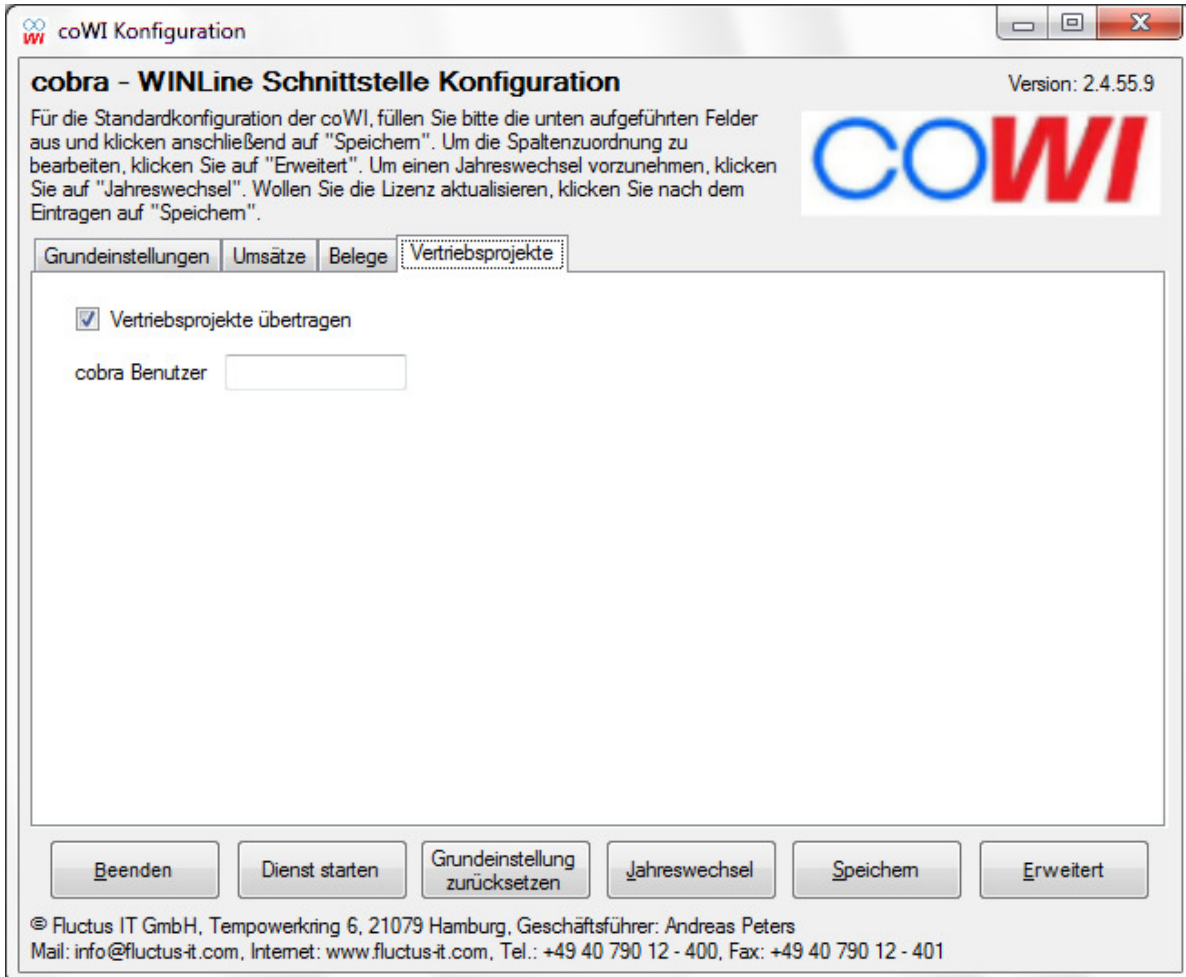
coWI Konfiguration

cobra - WINLine Schnittstelle Konfiguration

Version: 2.4.55.9

Für die Standardkonfiguration der coWI, füllen Sie bitte die unten aufgeführten Felder aus und klicken anschließend auf "Speichern". Um die Spaltenzuordnung zu bearbeiten, klicken Sie auf "Erweitert". Um einen Jahreswechsel vorzunehmen, klicken Sie auf "Jahreswechsel". Wollen Sie die Lizenz aktualisieren, klicken Sie nach dem Eintragen auf "Speichern".

COWI

Grundeinstellungen | Umsätze | Belege | Vertriebsprojekte

Vertriebsprojekte übertragen

cobra Benutzer

Beenden | Dienst starten | Grundeinstellung zurücksetzen | Jahreswechsel | Speichern | Erweitert

© Fluctus IT GmbH, Tempowerkring 6, 21079 Hamburg, Geschäftsführer: Andreas Peters
Mail: info@fluctus-it.com, Internet: www.fluctus-it.com, Tel.: +49 40 790 12 - 400, Fax: +49 40 790 12 - 401